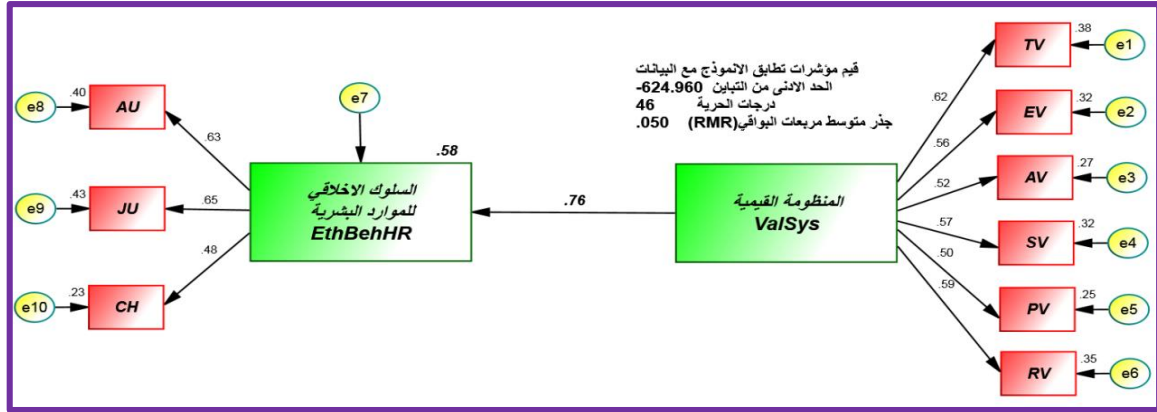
قيم مؤشرات تطابق الانموذج مع البيانات
الحد الادنى من التباين 624.960-
درجات الحرية 46
جذر متوسط مربعات البواقي(RMR) .050

e8 .40 AU
.63
e9 .43 JU
.65
.48
e10 .23 CH

e7
.58
السلوك الاخلاقي للموارد البشرية
EthBehHR

.76

المنظومة القيمية
ValSys

.62
.56
.52
.57
.50
.59

.38 TV e1
.32 EV e2
.27 AV e3
.32 SV e4
.25 PV e5
.35 RV e6